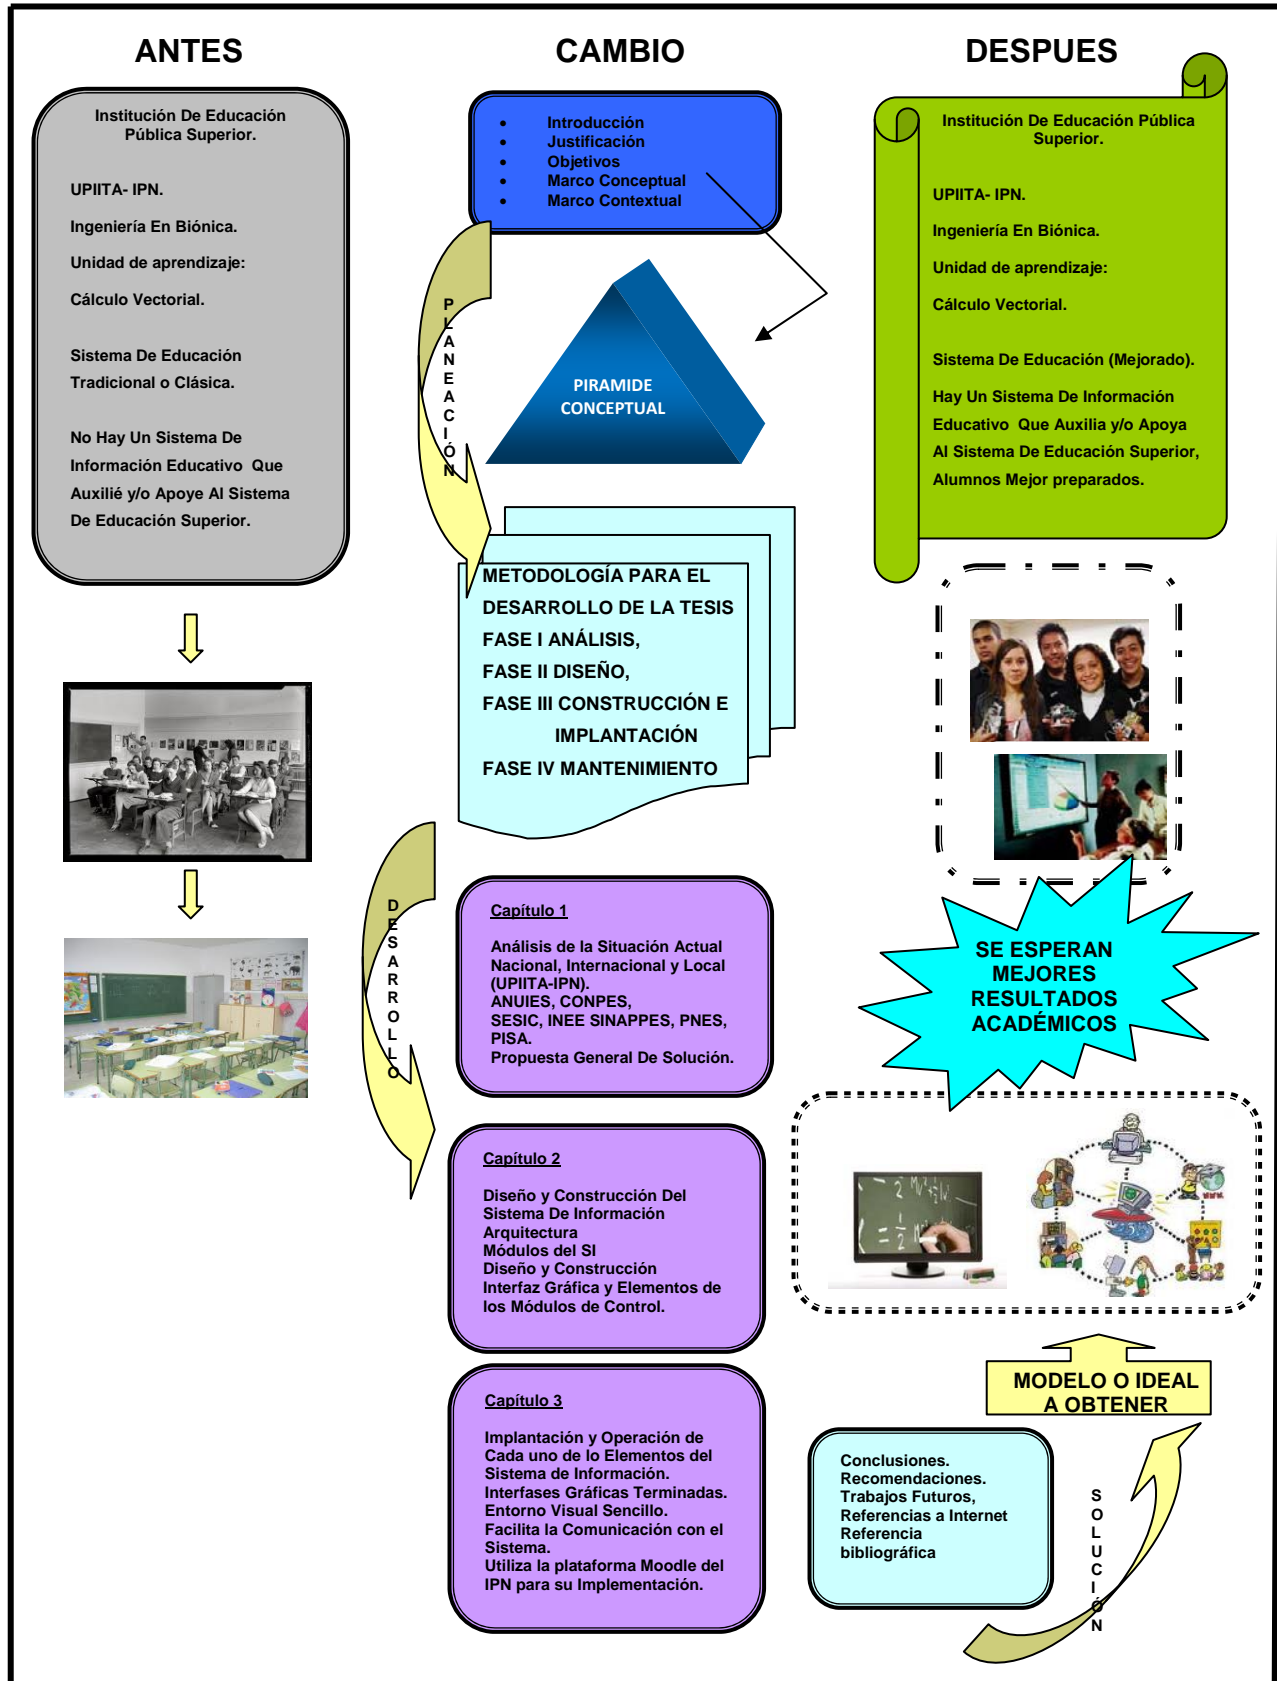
ANTES

CAMBIO

DESPUES

Institución De Educación Pública Superior.

UPIITA- IPN.

Ingeniería En Biónica.

Unidad de aprendizaje:

Cálculo Vectorial.

Sistema De Educación Tradicional o Clásica.

No Hay Un Sistema De Información Educativo Que Auxilié y/o Apoye Al Sistema De Educación Superior.

- Introducción
- Justificación
- Objetivos
- Marco Conceptual
- Marco Contextual

PLANEACIÓN

PIRAMIDE CONCEPTUAL

METODOLOGÍA PARA EL DESARROLLO DE LA TESIS
FASE I ANÁLISIS,
FASE II DISEÑO,
FASE III CONSTRUCCIÓN E IMPLANTACIÓN
FASE IV MANTENIMIENTO

Institución De Educación Pública Superior.

UPIITA- IPN.

Ingeniería En Biónica.

Unidad de aprendizaje:

Cálculo Vectorial.

Sistema De Educación (Mejorado).

Hay Un Sistema De Información Educativo Que Auxilia y/o Apoya Al Sistema De Educación Superior, Alumnos Mejor preparados.

DESARROLLO

Capítulo 1

Análisis de la Situación Actual Nacional, Internacional y Local (UPIITA-IPN).
ANUIES, CONPES,
SESIC, INEE SINAPPES, PNES,
PISA.
Propuesta General De Solución.

SE ESPERAN MEJORES RESULTADOS ACADÉMICOS

Capítulo 2

Diseño y Construcción Del Sistema De Información
Arquitectura
Módulos del SI
Diseño y Construcción
Interfaz Gráfica y Elementos de los Módulos de Control.

Capítulo 3

Implantación y Operación de Cada uno de lo Elementos del Sistema de Información.
Interfases Gráficas Terminadas.
Entorno Visual Sencillo.
Facilita la Comunicación con el Sistema.
Utiliza la plataforma Moodle del IPN para su Implementación.

MODELO O IDEAL A OBTENER

Conclusiones.
Recomendaciones.
Trabajos Futuros,
Referencias a Internet
Referencia bibliográfica

SOLUCIÓN